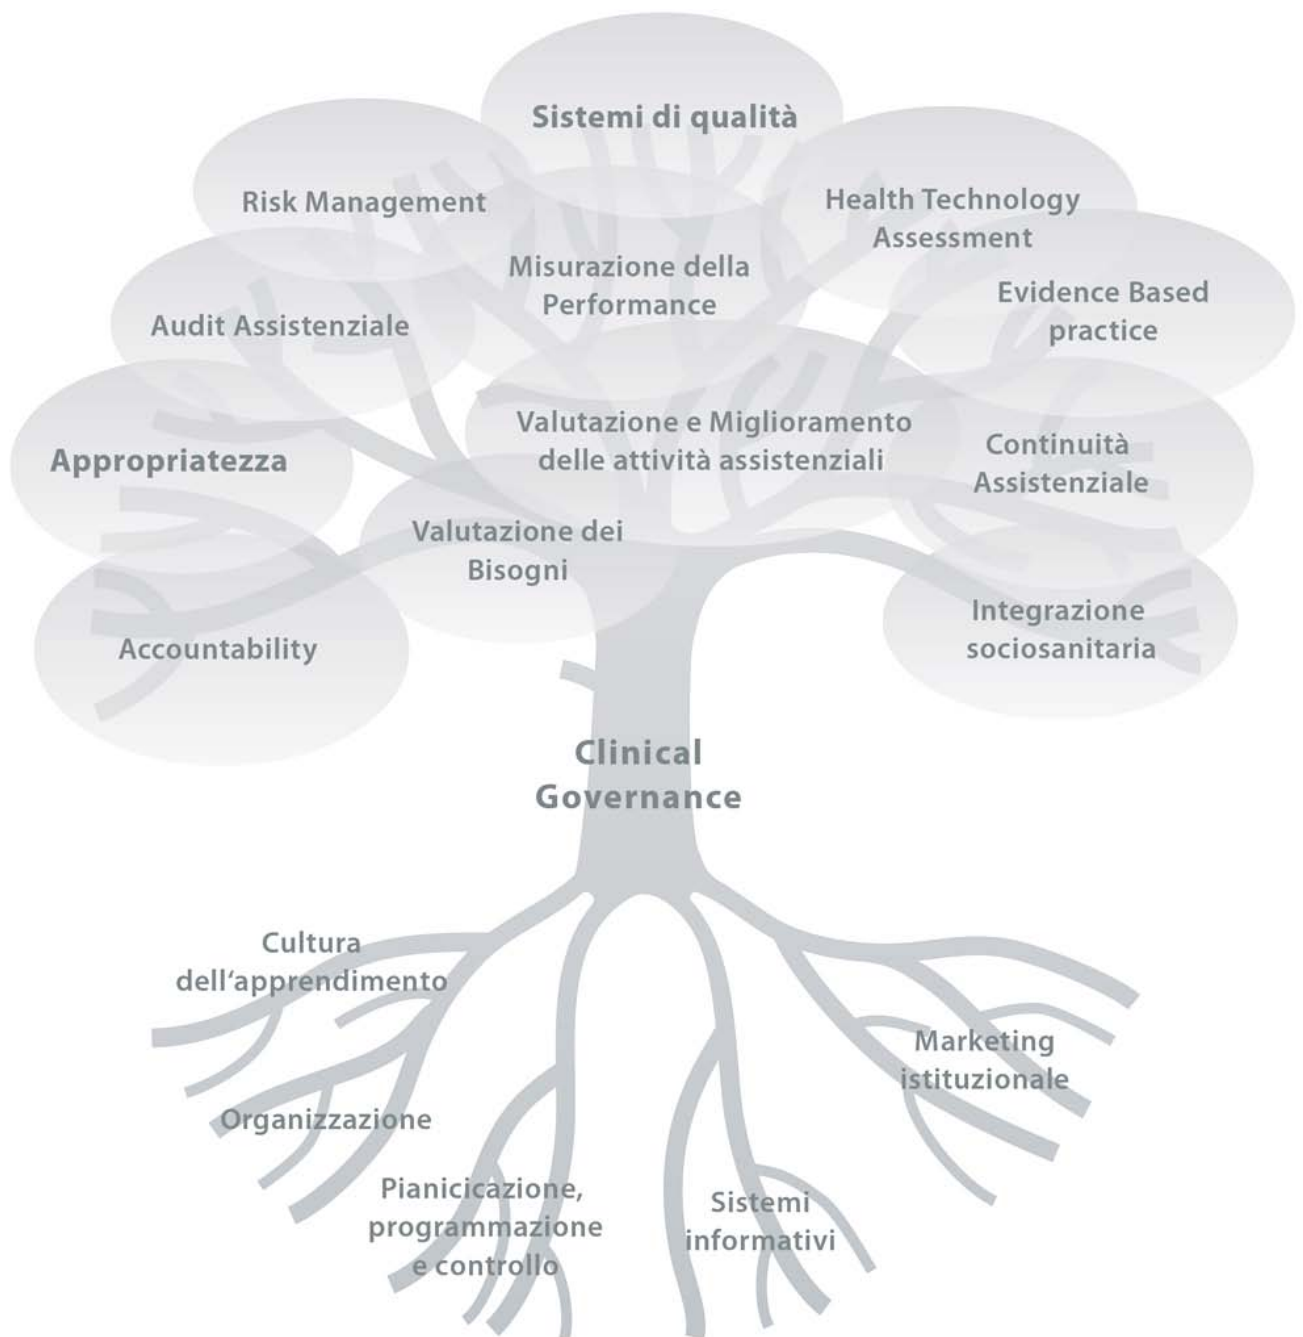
Sistemi di qualità

Risk Management

Health Technology Assessment

Misurazione della Performance

Evidence Based practice

Audit Assistenziale

Valutazione e Miglioramento delle attività assistenziali

Continuità Assistenziale

Appropriatezza

Valutazione dei Bisogni

Integrazione sociosanitaria

Accountability

Clinical Governance

Cultura dell'apprendimento

Marketing istituzionale

Organizzazione

Pianicicazione, programmazione e controllo

Sistemi informativi